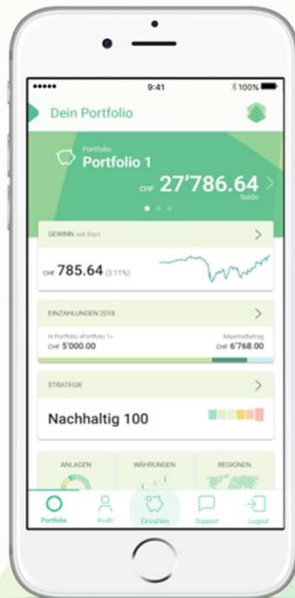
●●●●● 9:41 100%

Dein Portfolio

Portfolio
Portfolio 1
CHF 27'786.64
Saldo

GEWINN seit Start
CHF 785.64 (3.11%)

EINZAHLUNGEN 2018
in Portfolio «Portfolio 1»
CHF 5'000.00
Maximalbetrag
CHF 6'768.00

STRATEGIE
Nachhaltig 100

ANLAGEN
WÄHRUNGEN
REGIONEN

Portfolio
Profil
Einzahlen
Support
Logout